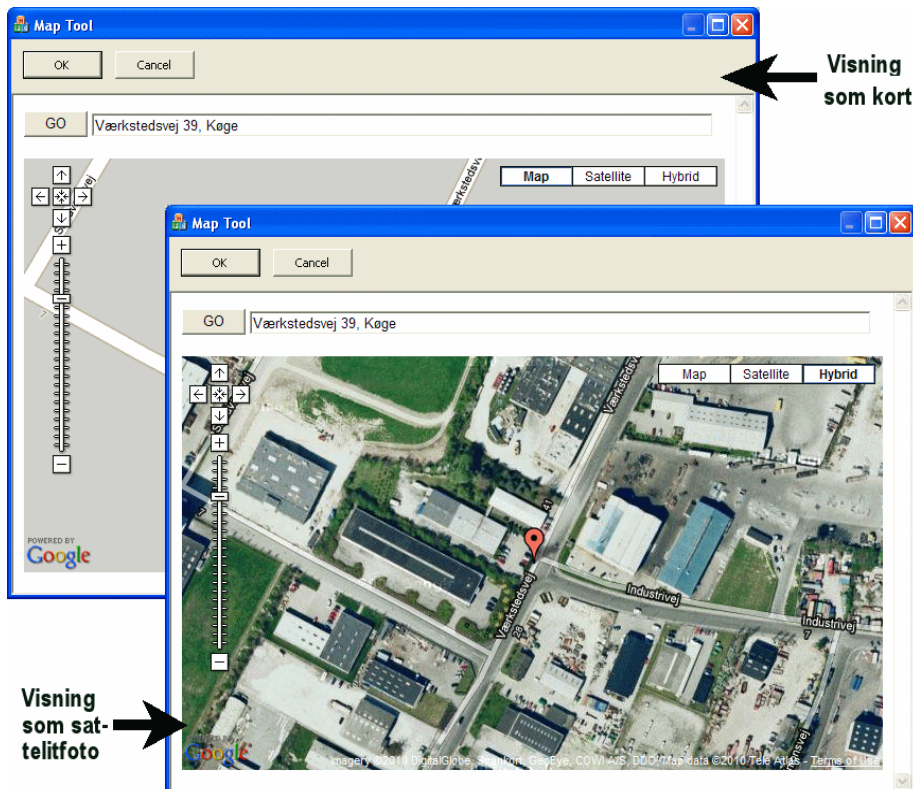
Map Tool

OK

Cancel

Visning som kort

GO

Værkstedsvej 39, Køge

Map

Satellite

Hybrid

POWERED BY Google

Map Tool

OK

Cancel

GO

Værkstedsvej 39, Køge

Map

Satellite

Hybrid

Værkstedsvej

Industrivej

Industrivej

Visning som satelitfoto

POWERED BY Google

Imagery ©2010 DigitalGlobe, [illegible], GeoEye, COWI A/S, DDO, Map data ©2010 Tele Atlas - Terms of Use